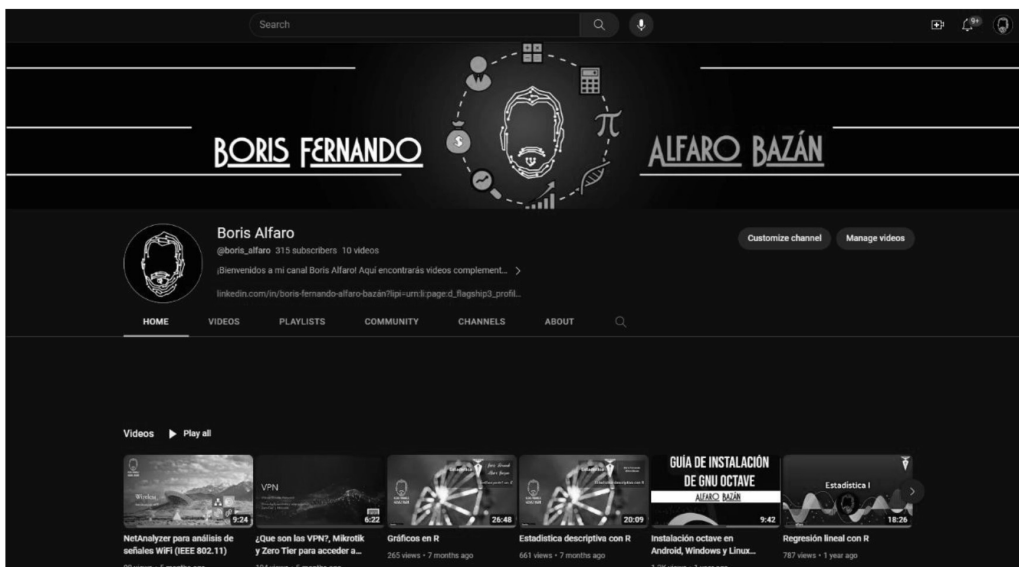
Search

9+

BORIS FERNANDO

ALFARO BAZÁN

Boris Alfaro

@boris_alfaro 315 subscribers 10 videos

¡Bienvenidos a mi canal Boris Alfaro! Aquí encontrarás videos complement... >

linkedin.com/in/boris-fernando-alfaro-bazán?lipi=urn:li:page:d_flagship3_profil...

Customize channel

Manage videos

HOME

VIDEOS

PLAYLISTS

COMMUNITY

CHANNELS

ABOUT

Videos

Play all

9:24

NetAnalyzer para análisis de señales WiFi (IEEE 802.11)

VPN

6:22

¿Que son las VPN?, Mikrotik y Zero Tier para acceder a...

26:48

Gráficos en R

265 views • 7 months ago

20:09

Estadística descriptiva con R

661 views • 7 months ago

GUÍA DE INSTALACIÓN DE GNU OCTAVE

ALFARO BAZÁN

9:42

Instalación octave en Android, Windows y Linux...

Estadística I

18:26

Regresión lineal con R

787 views • 1 year ago